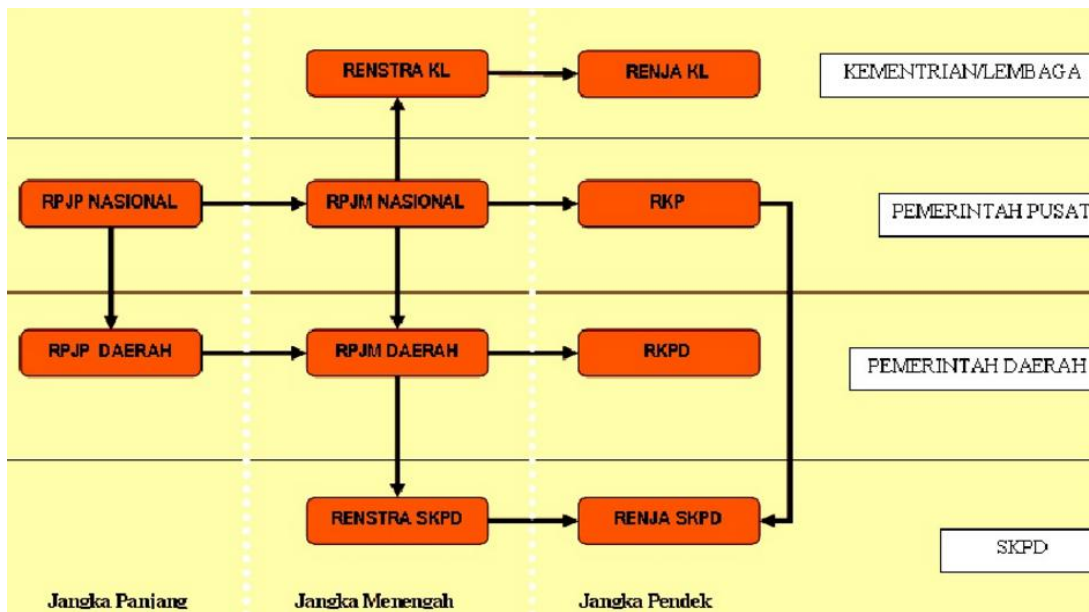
RENSTRA KL
RENJA KL
KEMENTRIAN/LEMBAGA

RPJP NASIONAL
RPJM NASIONAL
RKP
PEMERINTAH PUSAT

RPJP DAERAH
RPJM DAERAH
RKPD
PEMERINTAH DAERAH

RENSTRA SKPD
RENJA SKPD
SKPD

Jangka Panjang
Jangka Menengah
Jangka Pendek